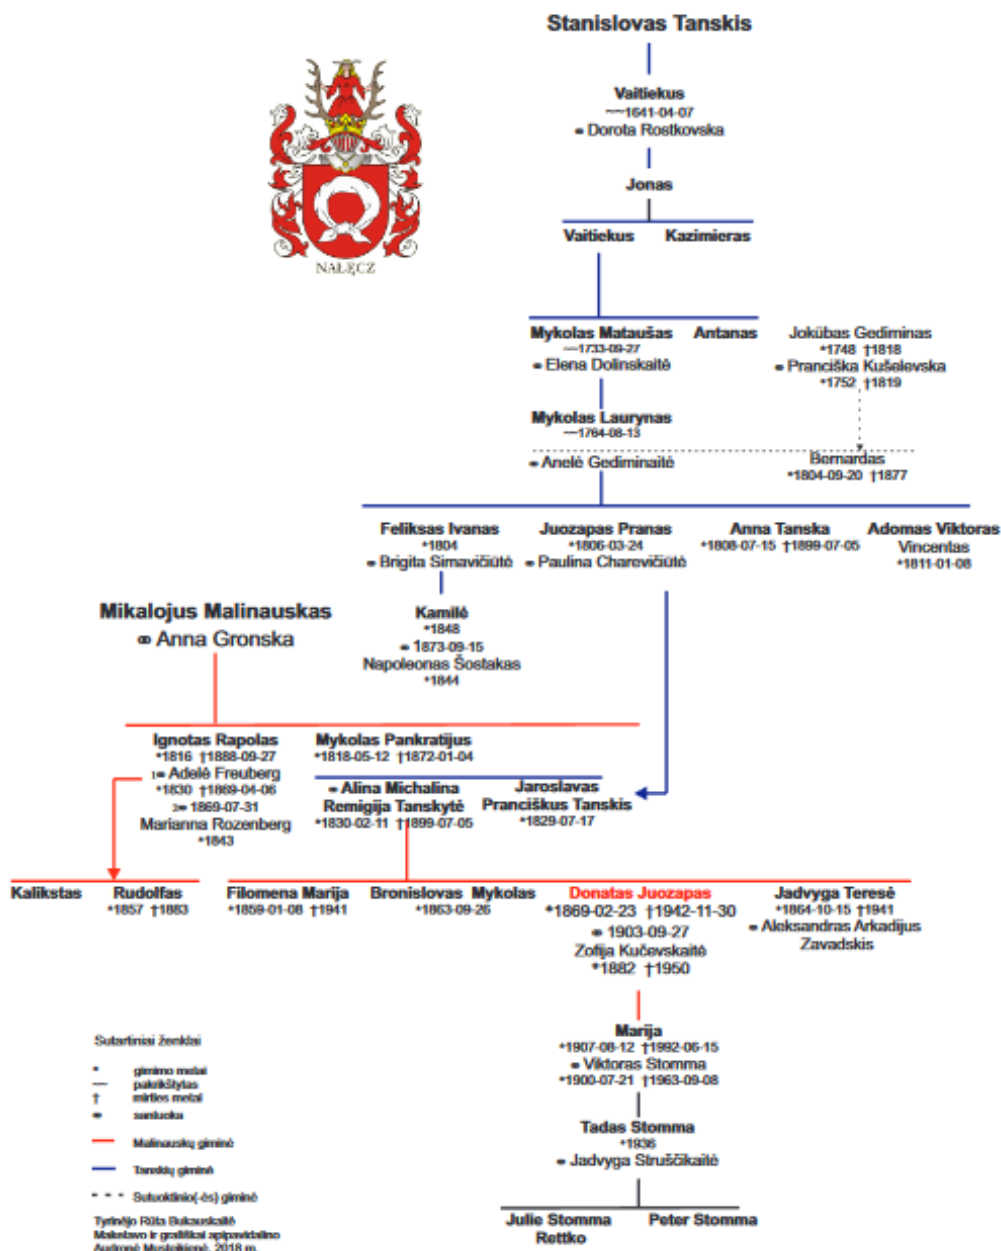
NAŁĘCZ

Stanislovas Tanskis

Vaitiekus
~1641-04-07
⚭ Dorota Rostkovska

Jonas

Vaitiekus Kazimieras

Mykolas Mataušas
~1733-09-27
⚭ Elena Dolinskaitė

Antanas

Jokūbas Gediminas
*1748 †1818
⚭ Pranciška Kuševlevska
*1752 †1819

Mykolas Laurynas
~1764-08-13
⚭ Anelė Gediminaitė

Bernardas
*1804-09-20 †1877

Feliksas Ivanas
*1804
⚭ Brigita Simavičiūtė

Juozapas Pranas
*1806-03-24
⚭ Paulina Charevičiūtė

Anna Tanska
*1808-07-15 †1899-07-05

Adomas Viktoras Vincentas
*1811-01-08

Mikalojus Malinauskas
⚭ Anna Gronska

Kamilė
*1848
⚭ 1873-09-15
Napoleonas Šostakas
*1844

Ignotas Rapolas
*1816 †1888-09-27
1⚭ Adelė Freuberg
*1830 †1869-04-06
2⚭ 1869-07-31
Marianna Rozenberg
*1843

Mykolas Pankratijus
*1818-05-12 †1872-01-04

⚭ Alina Michalina Remigija Tanskytė
*1830-02-11 †1899-07-05

Jaroslavas Pranciškus Tanskis
*1829-07-17

Kalikstas

Rudolfas
*1857 †1883

Filomena Marija
*1859-01-08 †1941

Bronislovas

Mykolas
*1863-09-26

Donatas Juozapas
*1869-02-23 †1942-11-30
⚭ 1903-09-27
Zofija Kučevskaitė
*1882 †1950

Jadvyga Teresė
*1864-10-15 †1941
⚭ Aleksandras Arkadijus Zavadskis

Marija
*1907-08-12 †1992-06-15
⚭ Viktoras Stomma
*1900-07-21 †1963-09-08

Tadas Stomma
*1936
⚭ Jadvyga Struščikaitė

Julie Stomma Rettko

Peter Stomma

Sutartiniai ženklai
* gimimo metai
~ pakrikštytas
† mirties metai
⚭ santuoka
Malinauskų giminė
Tanskių giminė
Sutuoktinio(-ės) giminė

Tyrinėjo Rūta Bukauskaitė
Maketavo ir grafiškai apipavidalino
Audronė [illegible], 2018 m.